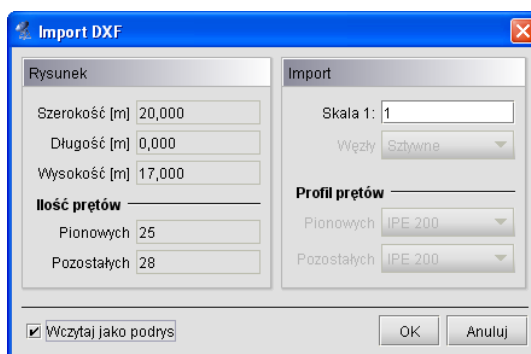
Import DXF

Rysunek

Szerokość [m] 20,000

Długość [m] 0,000

Wysokość [m] 17,000

Ilość prętów

Pionowych 25

Pozostałych 28

Import

Skala 1: 1

Węzły Sztywne

Profil prętów

Pionowych IPE 200

Pozostałych IPE 200

Wczytaj jako podrys

OK

Anuluj